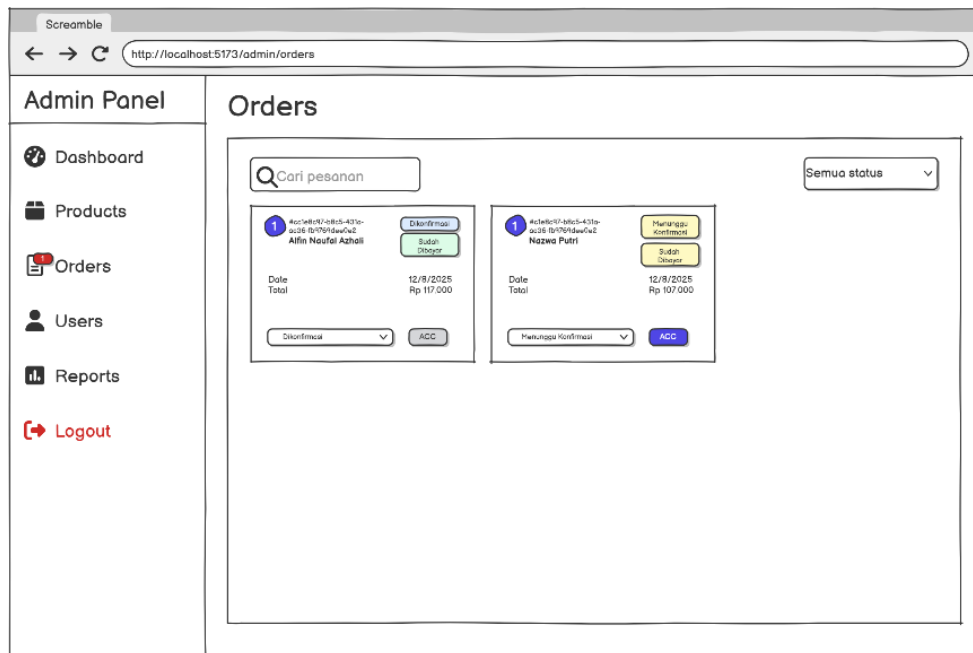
Screamble

http://localhost:5173/admin/orders

Admin Panel

Dashboard

Products

1 Orders

Users

Reports

Logout

Orders

Cari pesanan

Semua status

1 4ce1e8c97-b8c5-431e-ac36-fb9769dee0e2
Alfin Naufal Azhali

Dikonfirmasi

Sudah Dibayar

Date 12/8/2025
Total Rp 117.000

Dikonfirmasi

ACC

1 4ce1e8c97-b8c5-431e-ac36-fb9769dee0e2
Nazwa Putri

Menunggu Konfirmasi

Sudah Dibayar

Date 12/8/2025
Total Rp 107.000

Menunggu Konfirmasi

ACC